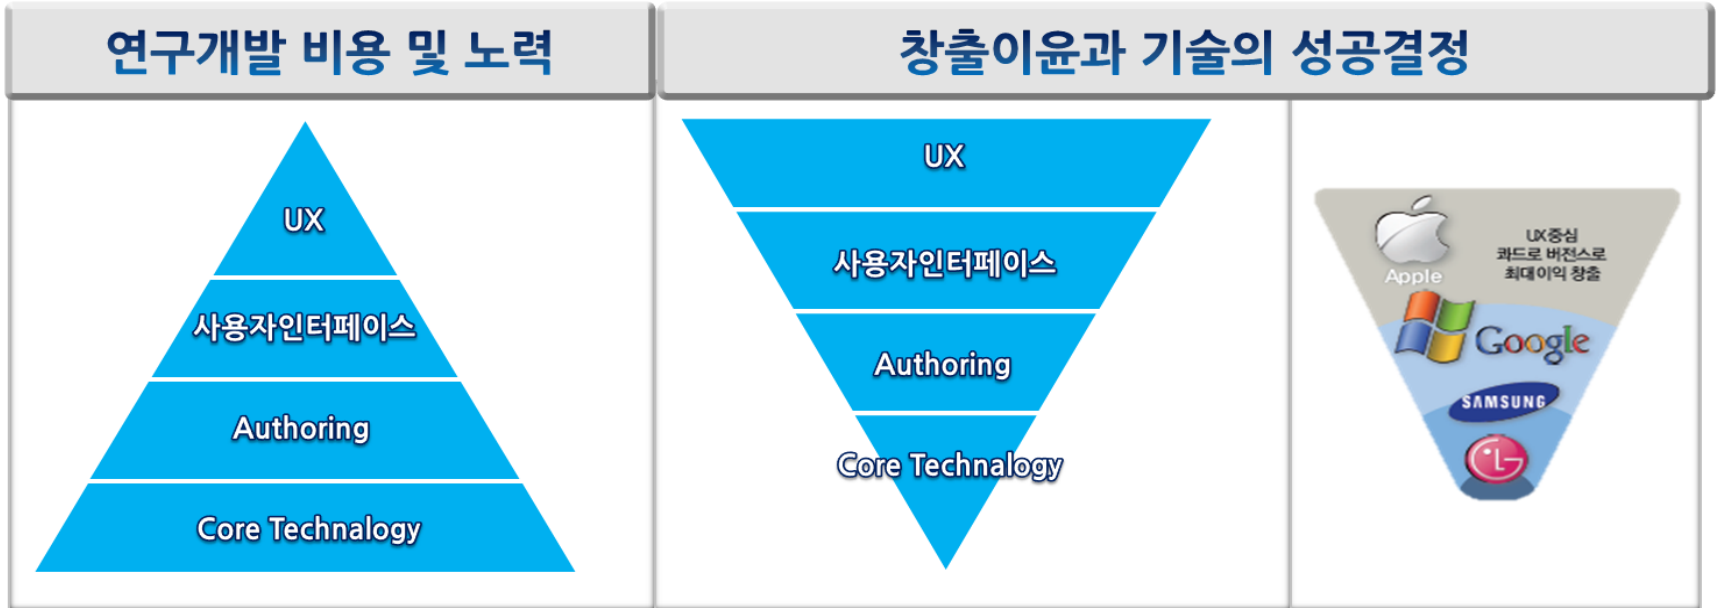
연구개발 비용 및 노력

UX

사용자인터페이스

Authoring

Core Technology

창출이윤과 기술의 성공결정

UX

사용자인터페이스

Authoring

Core Technalogy

Apple

UX중심
콰드로 버전스로
최대이익 창출

Google

SAMSUNG

LG